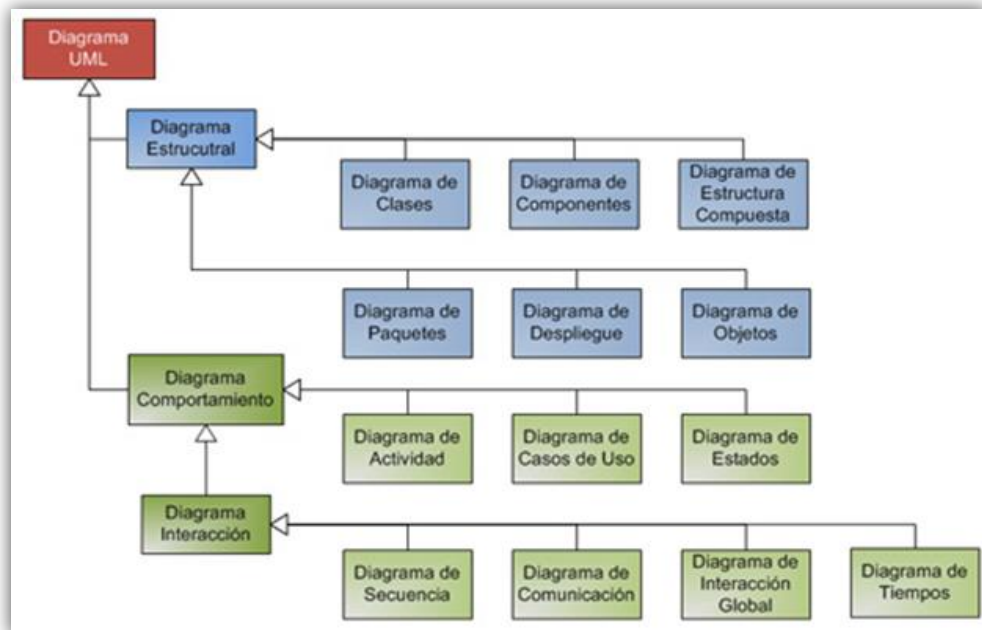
Diagrama UML

Diagrama Estrucutral

Diagrama de Clases

Diagrama de Componentes

Diagrama de Estructura Compuesta

Diagrama de Paquetes

Diagrama de Despliegue

Diagrama de Objetos

Diagrama Comportamiento

Diagrama de Actividad

Diagrama de Casos de Uso

Diagrama de Estados

Diagrama Interacción

Diagrama de Secuencia

Diagrama de Comunicación

Diagrama de Interacción Global

Diagrama de Tiempos